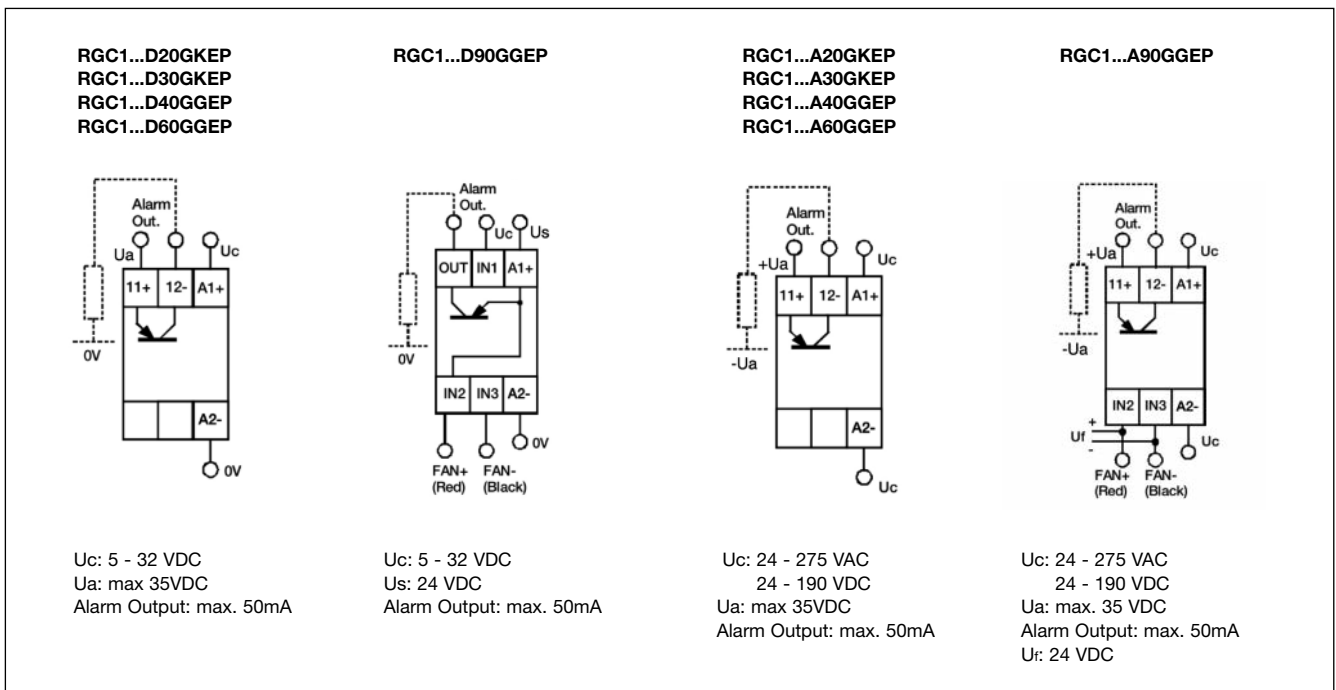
RGC1...D20GKEP
RGC1...D30GKEP
RGC1...D40GGEP
RGC1...D60GGEP

Alarm Out.
Ua
Uc
11+
12-
A1+
0V
A2-
0V

Uc: 5 - 32 VDC
Ua: max 35VDC
Alarm Output: max. 50mA

RGC1...D90GGEP

Alarm Out.
Uc
Us
OUT
IN1
A1+
0V
IN2
IN3
A2-
0V
FAN+ (Red)
FAN- (Black)

Uc: 5 - 32 VDC
Us: 24 VDC
Alarm Output: max. 50mA

RGC1...A20GKEP
RGC1...A30GKEP
RGC1...A40GGEP
RGC1...A60GGEP

Alarm Out.
+Ua
Uc
11+
12-
A1+
-Ua
A2-
Uc

Uc: 24 - 275 VAC
24 - 190 VDC
Ua: max 35VDC
Alarm Output: max. 50mA

RGC1...A90GGEP

Alarm Out.
+Ua
Uc
11+
12-
A1+
-Ua
IN2
IN3
A2-
Uf
+
-
Uc
FAN+ (Red)
FAN- (Black)

Uc: 24 - 275 VAC
24 - 190 VDC
Ua: max. 35 VDC
Alarm Output: max. 50mA
Uf: 24 VDC